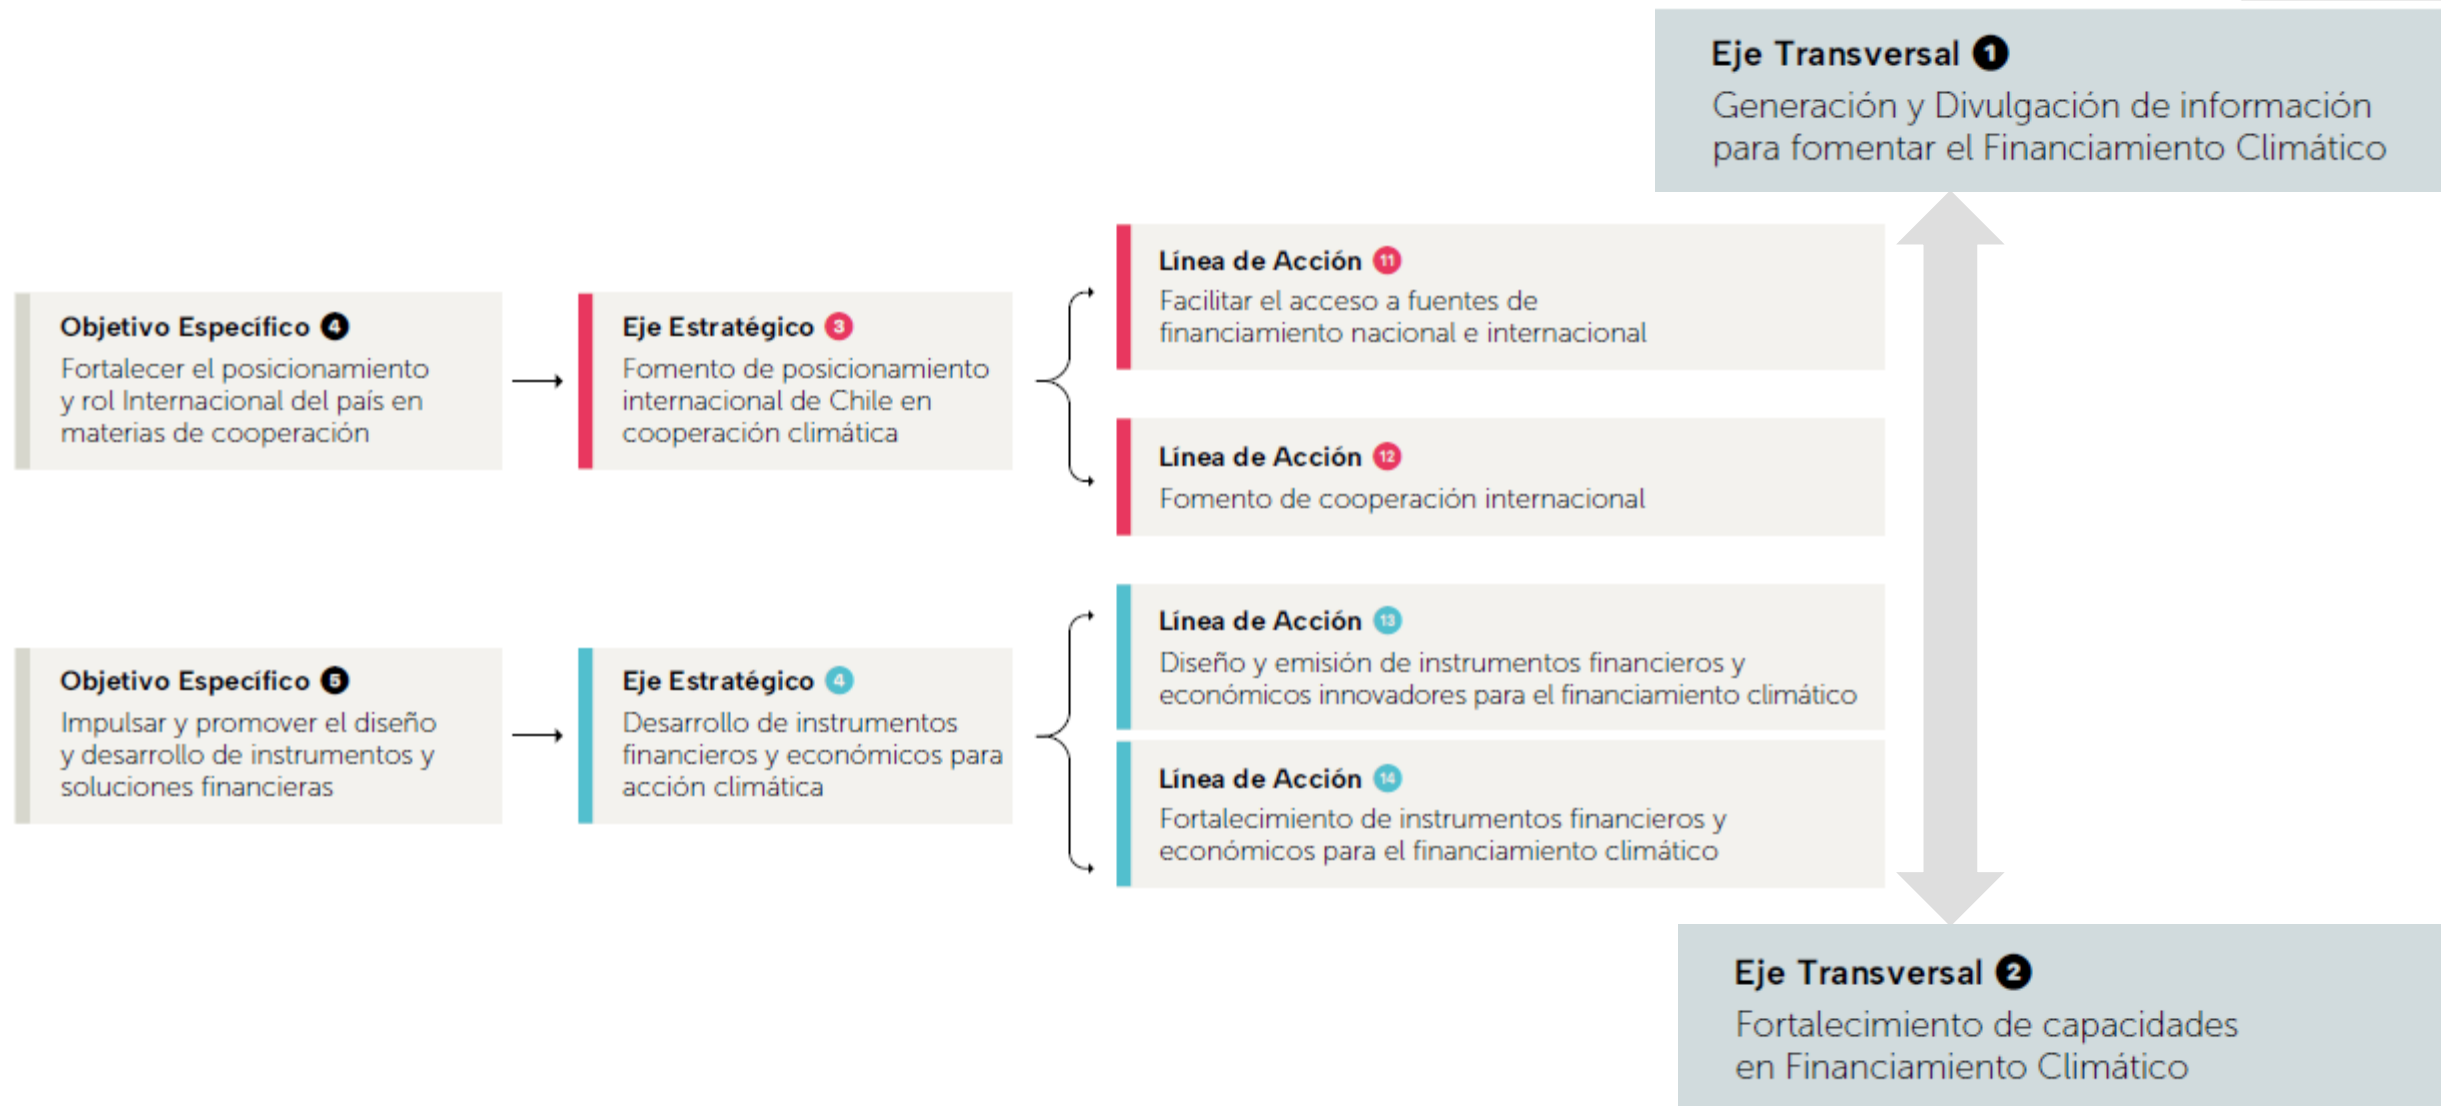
Eje Transversal 1
Generación y Divulgación de información para fomentar el Financiamiento Climático

Objetivo Específico 4
Fortalecer el posicionamiento y rol Internacional del país en materias de cooperación

Eje Estratégico 3
Fomento de posicionamiento internacional de Chile en cooperación climática

Línea de Acción 11
Facilitar el acceso a fuentes de financiamiento nacional e internacional

Línea de Acción 12
Fomento de cooperación internacional

Objetivo Específico 5
Impulsar y promover el diseño y desarrollo de instrumentos y soluciones financieras

Eje Estratégico 4
Desarrollo de instrumentos financieros y económicos para acción climática

Línea de Acción 13
Diseño y emisión de instrumentos financieros y económicos innovadores para el financiamiento climático

Línea de Acción 14
Fortalecimiento de instrumentos financieros y económicos para el financiamiento climático

Eje Transversal 2
Fortalecimiento de capacidades en Financiamiento Climático